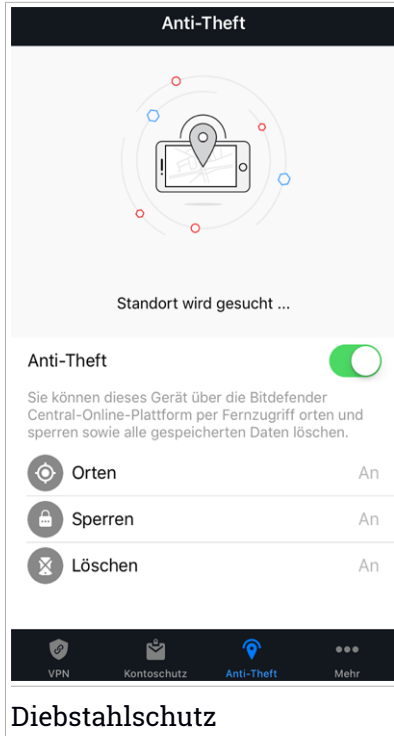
Anti-Theft

Standort wird gesucht ...

Anti-Theft

Sie können dieses Gerät über die Bitdefender Central-Online-Plattform per Fernzugriff orten und sperren sowie alle gespeicherten Daten löschen.

Orten An

Sperren An

Löschen An

VPN Kontoschutz Anti-Theft Mehr

Diebstahlschutz